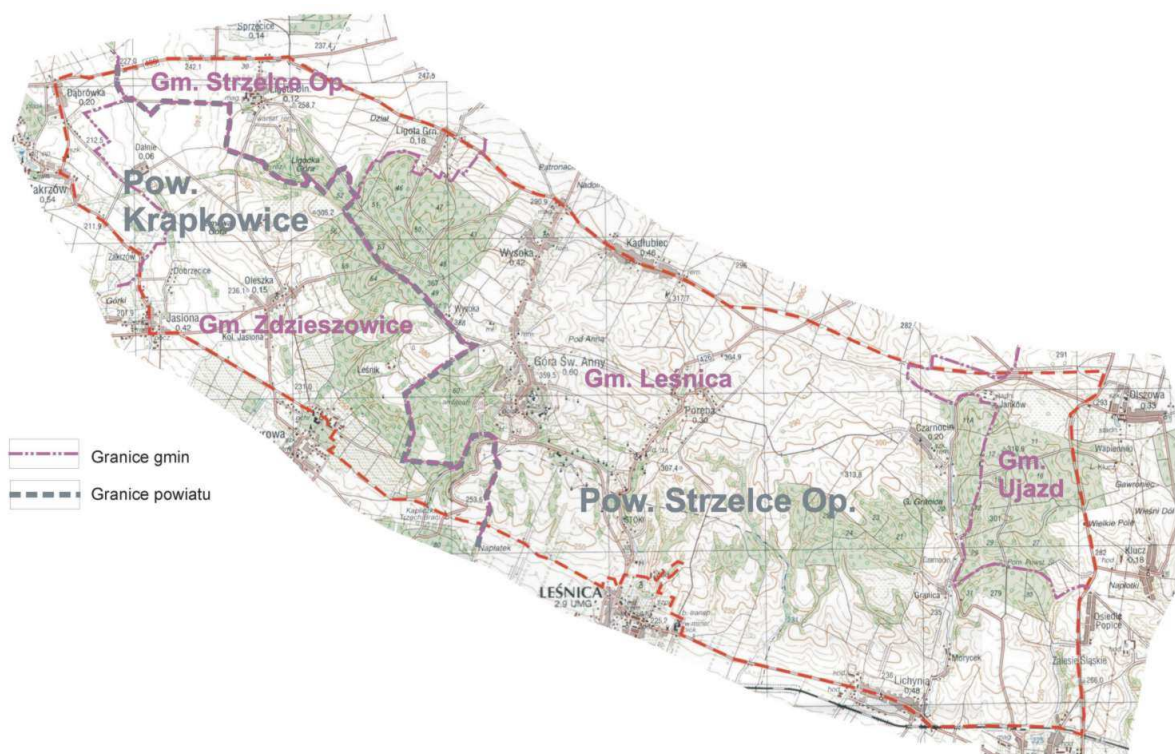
Sprzęcice
0,14
237,4
Gm. Strzelce Op.
Dąbrówka
0,20
Dalnie
0,06
Pow.
Krapkowice
Ligota Gr.
0,18
Ligocka Góra
Dział
Kadłubiec
0,46
Wysoka
0,42
Oleszka
0,15
Jasiona
0,42
Gm. Zdzieszowice
Góra Św. Anny
0,60
Gm. Leśnica
Poręba
Czarnocin
0,20
Gm.
Ujazd
Olszowa
Klucz
0,18
Pow. Strzelce Op.
LEŚNICA
2,9 UMG
Lichynia
0,48
Zalesie Śląskie
Osiedle Popice
Granica
Naptatek
Dobrzenice
Leśnik
Pod Anną
Granice gmin
Granice powiatu